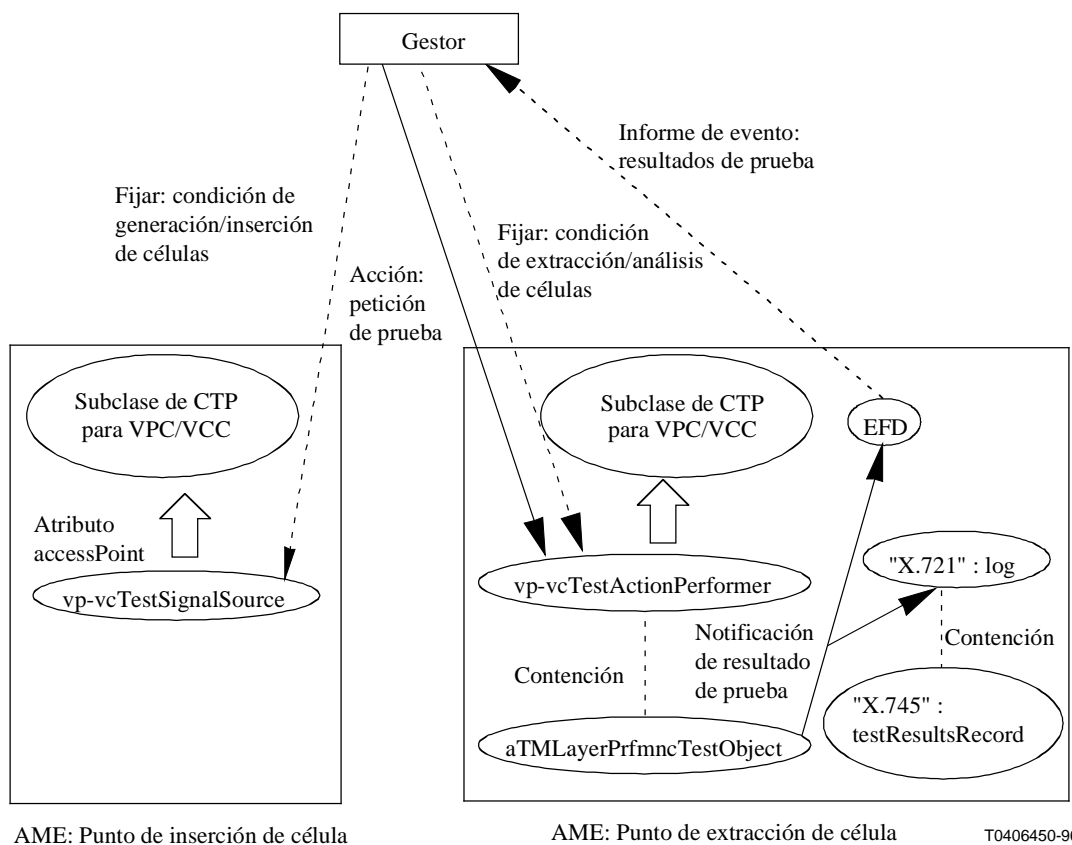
Gestor

Informe de evento: resultados de prueba

Fijar: condición de generación/inserción de células

Fijar: condición de extracción/análisis de células

Acción: petición de prueba

Subclase de CTP para VPC/VCC

Atributo accessPoint

vp-vcTestSignalSource

Subclase de CTP para VPC/VCC

EFD

vp-vcTestActionPerformer

"X.721" : log

Notificación de resultado de prueba

Contención

Contención

"X.745" : testResultsRecord

aTMLayerPrfmncTestObject

AME: Punto de inserción de célula

AME: Punto de extracción de célula

T0406450-9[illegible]